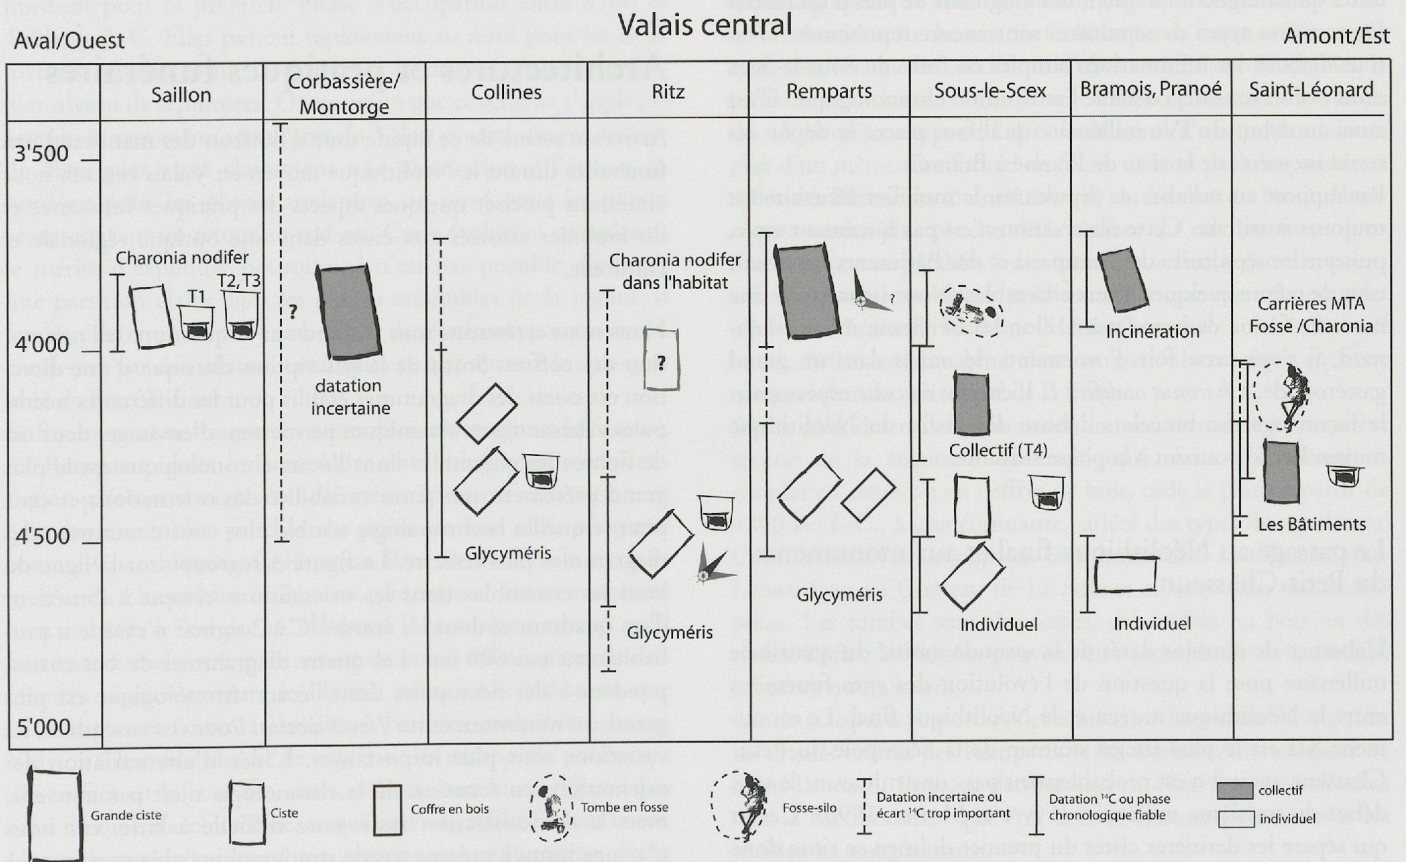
Valais central

Aval/Ouest

Amont/Est

| | Saillon | Corbassière/ Montorge | Collines | Ritz | Remparts | Sous-le-Scex | Bramois, Pranoé | Saint-Léonard |
|---|---|---|---|---|---|---|---|---|

3'500

4'000

4'500

5'000

Charonia nodifer

T2, T3

T1

?

datation incertaine

Glycyméris

Charonia nodifer dans l'habitat

?

?

Glycyméris

Glycyméris

Collectif (T4)

Individuel

Incinération

Individuel

Carrières MTA Fosse /Charonia

Les Bâtiments

Grande ciste

Ciste

Coffre en bois

Tombe en fosse

Fosse-silo

Datation incertaine ou écart $^{14}C$ trop important

Datation $^{14}C$ ou phase chronologique fiable

collectif

individuel